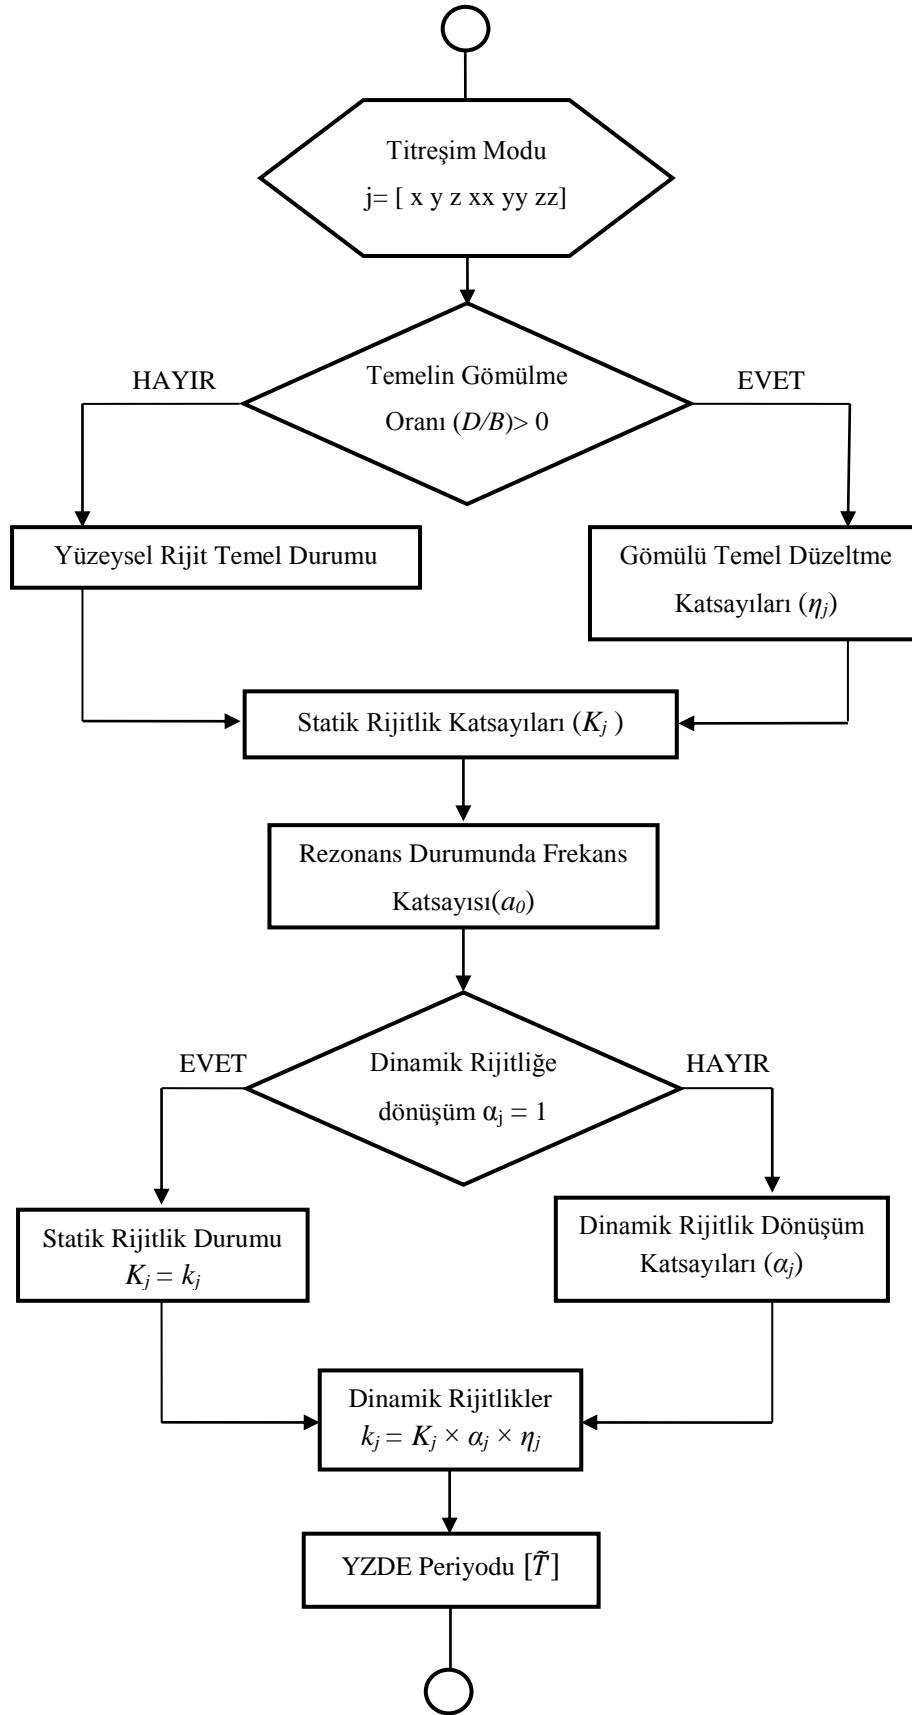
Titreşim Modu
j= [ x y z xx yy zz]

HAYIR

Temelin Gömülme Oranı ($D/B$)> 0

EVET

Yüzeysel Rijit Temel Durumu

Gömülü Temel Düzeltme Katsayıları ($\eta_j$)

Statik Rijitlik Katsayıları ($K_j$ )

Rezonans Durumunda Frekans Katsayısı($a_0$)

EVET

Dinamik Rijitliğe dönüşüm $\alpha_j = 1$

HAYIR

Statik Rijitlik Durumu
$K_j = k_j$

Dinamik Rijitlik Dönüşüm Katsayıları ($\alpha_j$)

Dinamik Rijitlikler
$k_j = K_j \times \alpha_j \times \eta_j$

YZDE Periyodu $[\tilde{T}]$